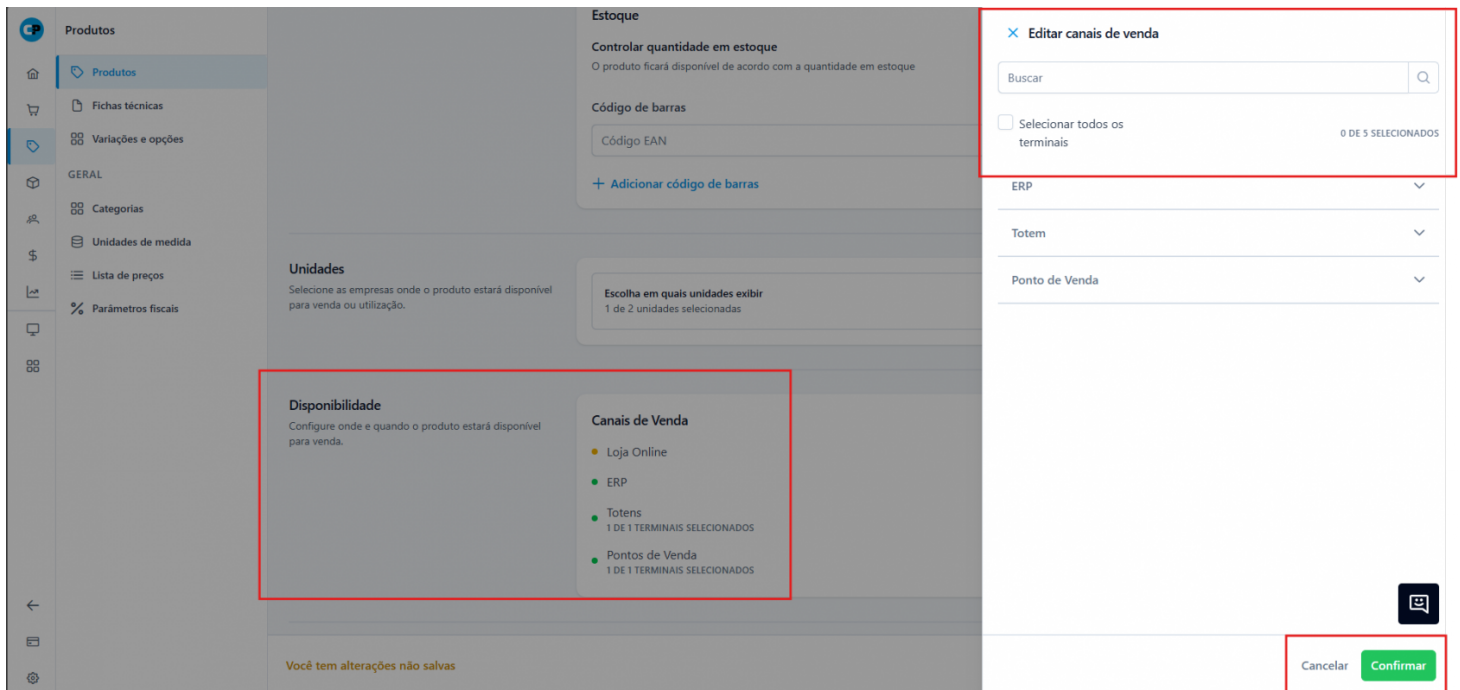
Produtos

Produtos

Fichas técnicas

Variações e opções

GERAL

Categorias

Unidades de medida

Lista de preços

Parâmetros fiscais

Estoque

Controlar quantidade em estoque

O produto ficará disponível de acordo com a quantidade em estoque

Código de barras

Código EAN

+ Adicionar código de barras

Unidades

Selecione as empresas onde o produto estará disponível para venda ou utilização.

Escolha em quais unidades exibir

1 de 2 unidades selecionadas

Disponibilidade

Configure onde e quando o produto estará disponível para venda.

Canais de Venda

Loja Online

ERP

Totens

1 DE 1 TERMINAIS SELECIONADOS

Pontos de Venda

1 DE 1 TERMINAIS SELECIONADOS

Você tem alterações não salvas

× Editar canais de venda

Buscar

Selecionar todos os terminais

0 DE 5 SELECIONADOS

ERP

Totem

Ponto de Venda

Cancelar

Confirmar